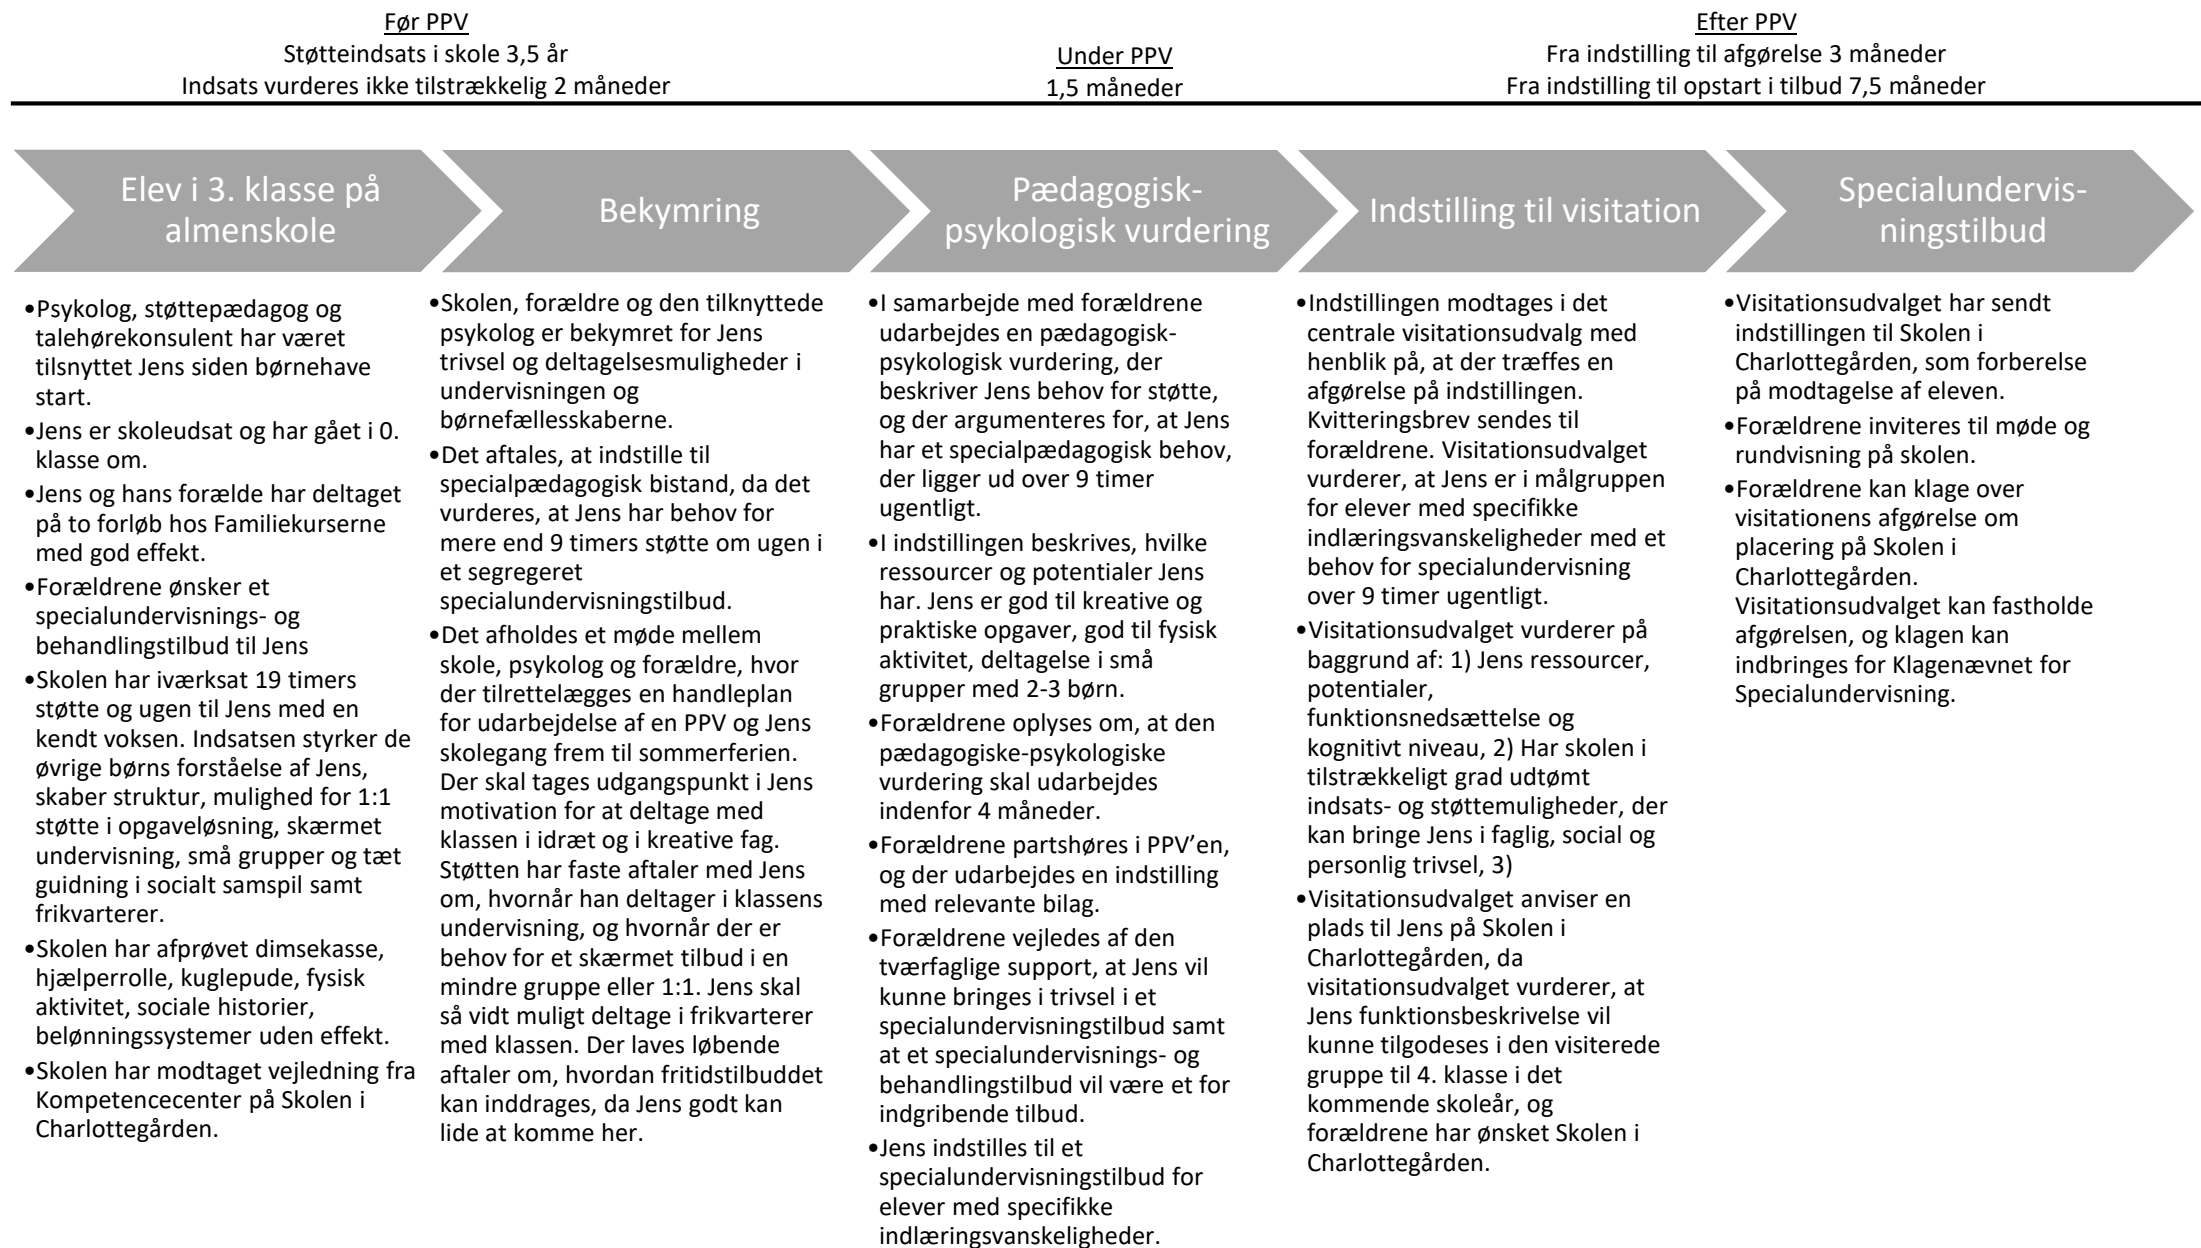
Før PPV
Støtteindsats i skole 3,5 år
Indsats vurderes ikke tilstrækkelig 2 måneder

Under PPV
1,5 måneder

Efter PPV
Fra indstilling til afgørelse 3 måneder
Fra indstilling til opstart i tilbud 7,5 måneder

Elev i 3. klasse på almenskole

•Psykolog, støttepædagog og talehørekonsulent har været tilsnyttet Jens siden børnehave start.
•Jens er skoleudsat og har gået i 0. klasse om.
•Jens og hans forælde har deltaget på to forløb hos Familiekurserne med god effekt.
•Forældrene ønsker et specialundervisnings- og behandlingstilbud til Jens
•Skolen har iværksat 19 timers støtte og ugen til Jens med en kendt voksen. Indsatsen styrker de øvrige børns forståelse af Jens, skaber struktur, mulighed for 1:1 støtte i opgaveløsning, skærmet undervisning, små grupper og tæt guidning i socialt samspil samt frikvarterer.
•Skolen har afprøvet dimsekasse, hjælperrolle, kuglepude, fysisk aktivitet, sociale historier, belønningssystemer uden effekt.
•Skolen har modtaget vejledning fra Kompetencecenter på Skolen i Charlottegården.

Bekymring

•Skolen, forældre og den tilknyttede psykolog er bekymret for Jens trivsel og deltagelsesmuligheder i undervisningen og børnefællesskaberne.
•Det aftales, at indstille til specialpædagogisk bistand, da det vurderes, at Jens har behov for mere end 9 timers støtte om ugen i et segregeret specialundervisningstilbud.
•Det afholdes et møde mellem skole, psykolog og forældre, hvor der tilrettelægges en handleplan for udarbejdelse af en PPV og Jens skolegang frem til sommerferien. Der skal tages udgangspunkt i Jens motivation for at deltage med klassen i idræt og i kreative fag. Støtten har faste aftaler med Jens om, hvornår han deltager i klassens undervisning, og hvornår der er behov for et skærmet tilbud i en mindre gruppe eller 1:1. Jens skal så vidt muligt deltage i frikvarterer med klassen. Der laves løbende aftaler om, hvordan fritidstilbuddet kan inddrages, da Jens godt kan lide at komme her.

Pædagogisk-psykologisk vurdering

•I samarbejde med forældrene udarbejdes en pædagogisk-psykologisk vurdering, der beskriver Jens behov for støtte, og der argumenteres for, at Jens har et specialpædagogisk behov, der ligger ud over 9 timer ugentligt.
•I indstillingen beskrives, hvilke ressourcer og potentialer Jens har. Jens er god til kreative og praktiske opgaver, god til fysisk aktivitet, deltagelse i små grupper med 2-3 børn.
•Forældrene oplyses om, at den pædagogiske-psykologiske vurdering skal udarbejdes indenfor 4 måneder.
•Forældrene partshøres i PPV'en, og der udarbejdes en indstilling med relevante bilag.
•Forældrene vejledes af den tværfaglige support, at Jens vil kunne bringes i trivsel i et specialundervisningstilbud samt at et specialundervisnings- og behandlingstilbud vil være et for indgribende tilbud.
•Jens indstilles til et specialundervisningstilbud for elever med specifikke indlæringsvanskeligheder.

Indstilling til visitation

•Indstillingen modtages i det centrale visitationsudvalg med henblik på, at der træffes en afgørelse på indstillingen. Kvitteringsbrev sendes til forældrene. Visitationsudvalget vurderer, at Jens er i målgruppen for elever med specifikke indlæringsvanskeligheder med et behov for specialundervisning over 9 timer ugentligt.
•Visitationsudvalget vurderer på baggrund af: 1) Jens ressourcer, potentialer, funktionsnedsættelse og kognitivt niveau, 2) Har skolen i tilstrækkeligt grad udtømt indsats- og støttemuligheder, der kan bringe Jens i faglig, social og personlig trivsel, 3)
•Visitationsudvalget anviser en plads til Jens på Skolen i Charlottegården, da visitationsudvalget vurderer, at Jens funktionsbeskrivelse vil kunne tilgodeses i den visiterede gruppe til 4. klasse i det kommende skoleår, og forældrene har ønsket Skolen i Charlottegården.

Specialundervisningstilbud

•Visitationsudvalget har sendt indstillingen til Skolen i Charlottegården, som forberelse på modtagelse af eleven.
•Forældrene inviteres til møde og rundvisning på skolen.
•Forældrene kan klage over visitationens afgørelse om placering på Skolen i Charlottegården. Visitationsudvalget kan fastholde afgørelsen, og klagen kan indbringes for Klagenævnet for Specialundervisning.